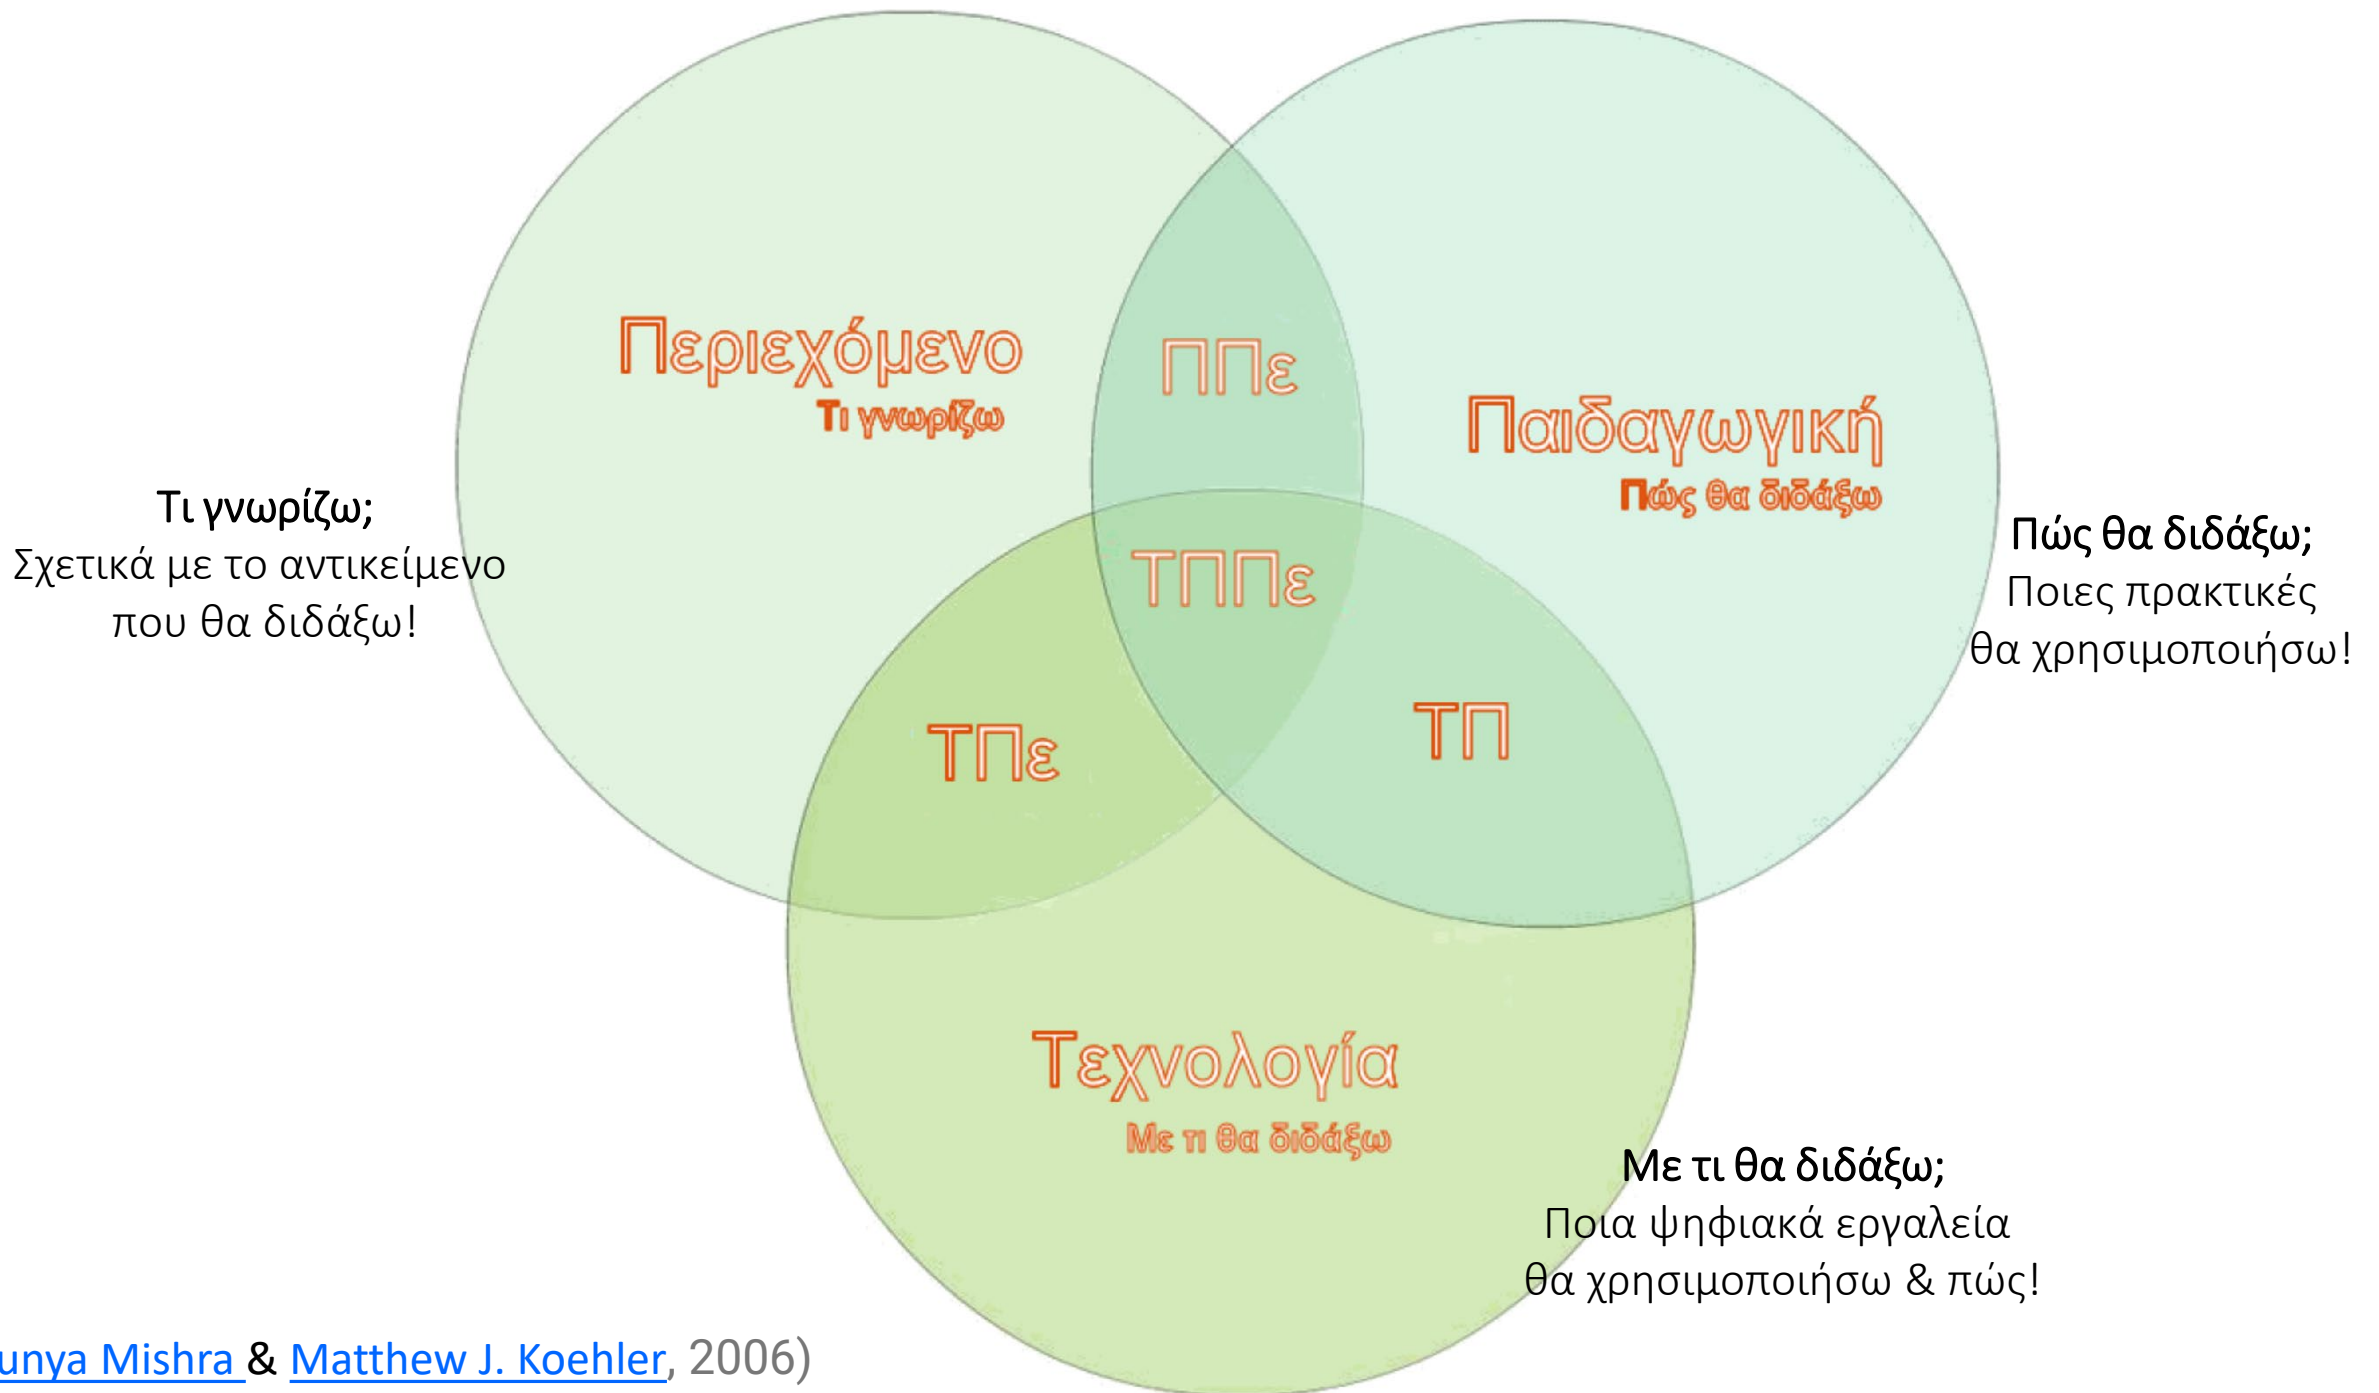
Περιεχόμενο
Τι γνωρίζω

ΠΠε

Παιδαγωγική
Πώς θα διδάξω

Τι γνωρίζω;
Σχετικά με το αντικείμενο που θα διδάξω!

ΤΠΠε

Πώς θα διδάξω;
Ποιες πρακτικές θα χρησιμοποιήσω!

ΤΠε

ΤΠ

Τεχνολογία
Με τι θα διδάξω

Με τι θα διδάξω;
Ποια ψηφιακά εργαλεία θα χρησιμοποιήσω & πώς!

unya Mishra & Matthew J. Koehler, 2006)